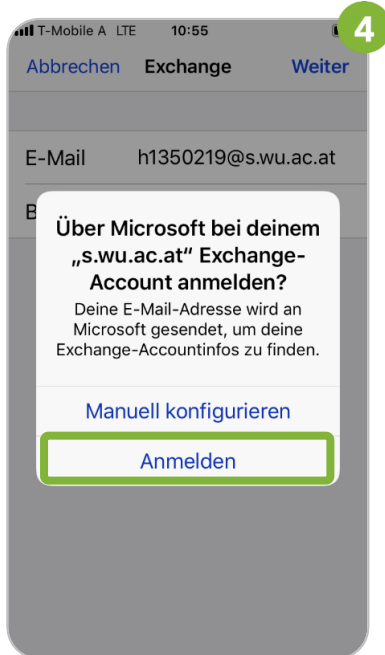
T-Mobile A LTE 10:55

4

Abbrechen Exchange Weiter

E-Mail h1350219@s.wu.ac.at

B

Über Microsoft bei deinem „s.wu.ac.at“ Exchange-Account anmelden?

Deine E-Mail-Adresse wird an Microsoft gesendet, um deine Exchange-Accountinfos zu finden.

Manuell konfigurieren

Anmelden